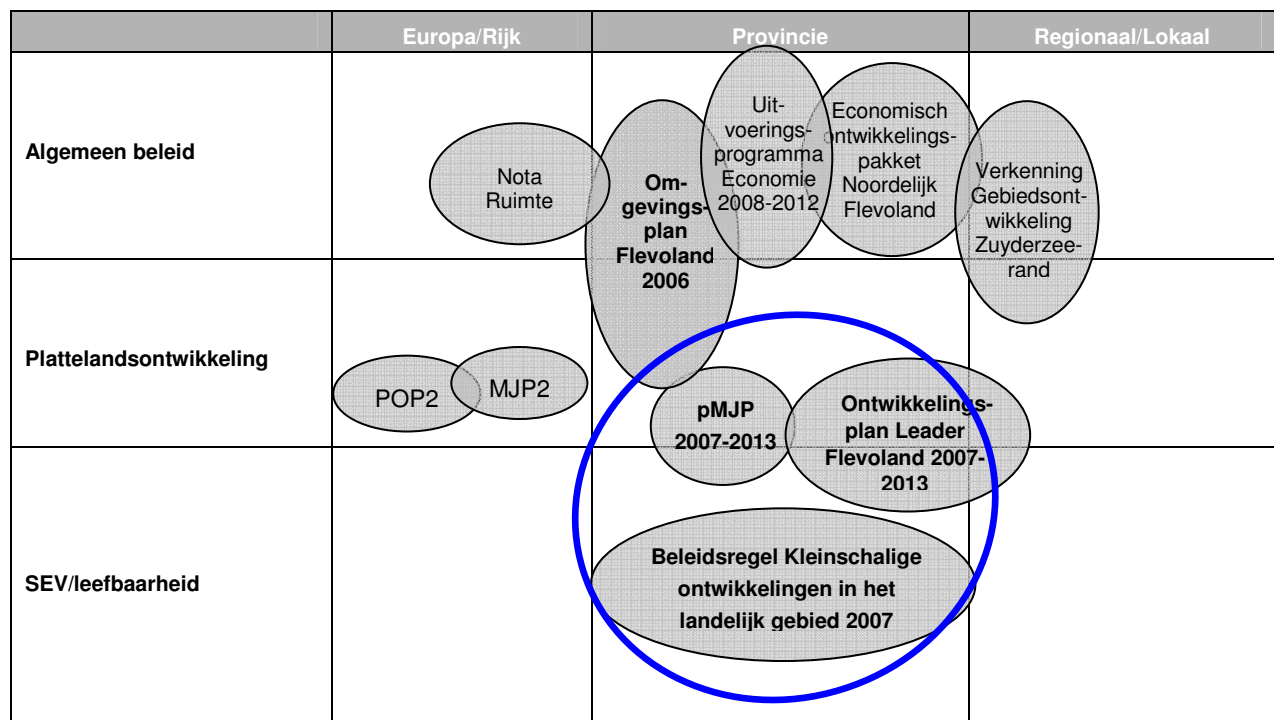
| | Europa/Rijk | Provincie | Regionaal/Lokaal |
|---|---|---|---|
| Algemeen beleid | Nota Ruimte | Omgevingsplan Flevoland 2006; Uitvoeringsprogramma Economie 2008-2012; Economisch ontwikkelingspakket Noordelijk Flevoland | Verkenning Gebiedsontwikkeling Zuyderzeerand |
| Plattelandsontwikkeling | POP2; MJP2 | pMJP 2007-2013; Ontwikkelingsplan Leader Flevoland 2007-2013 | |
| SEV/leefbaarheid | | Beleidsregel Kleinschalige ontwikkelingen in het landelijk gebied 2007 | |